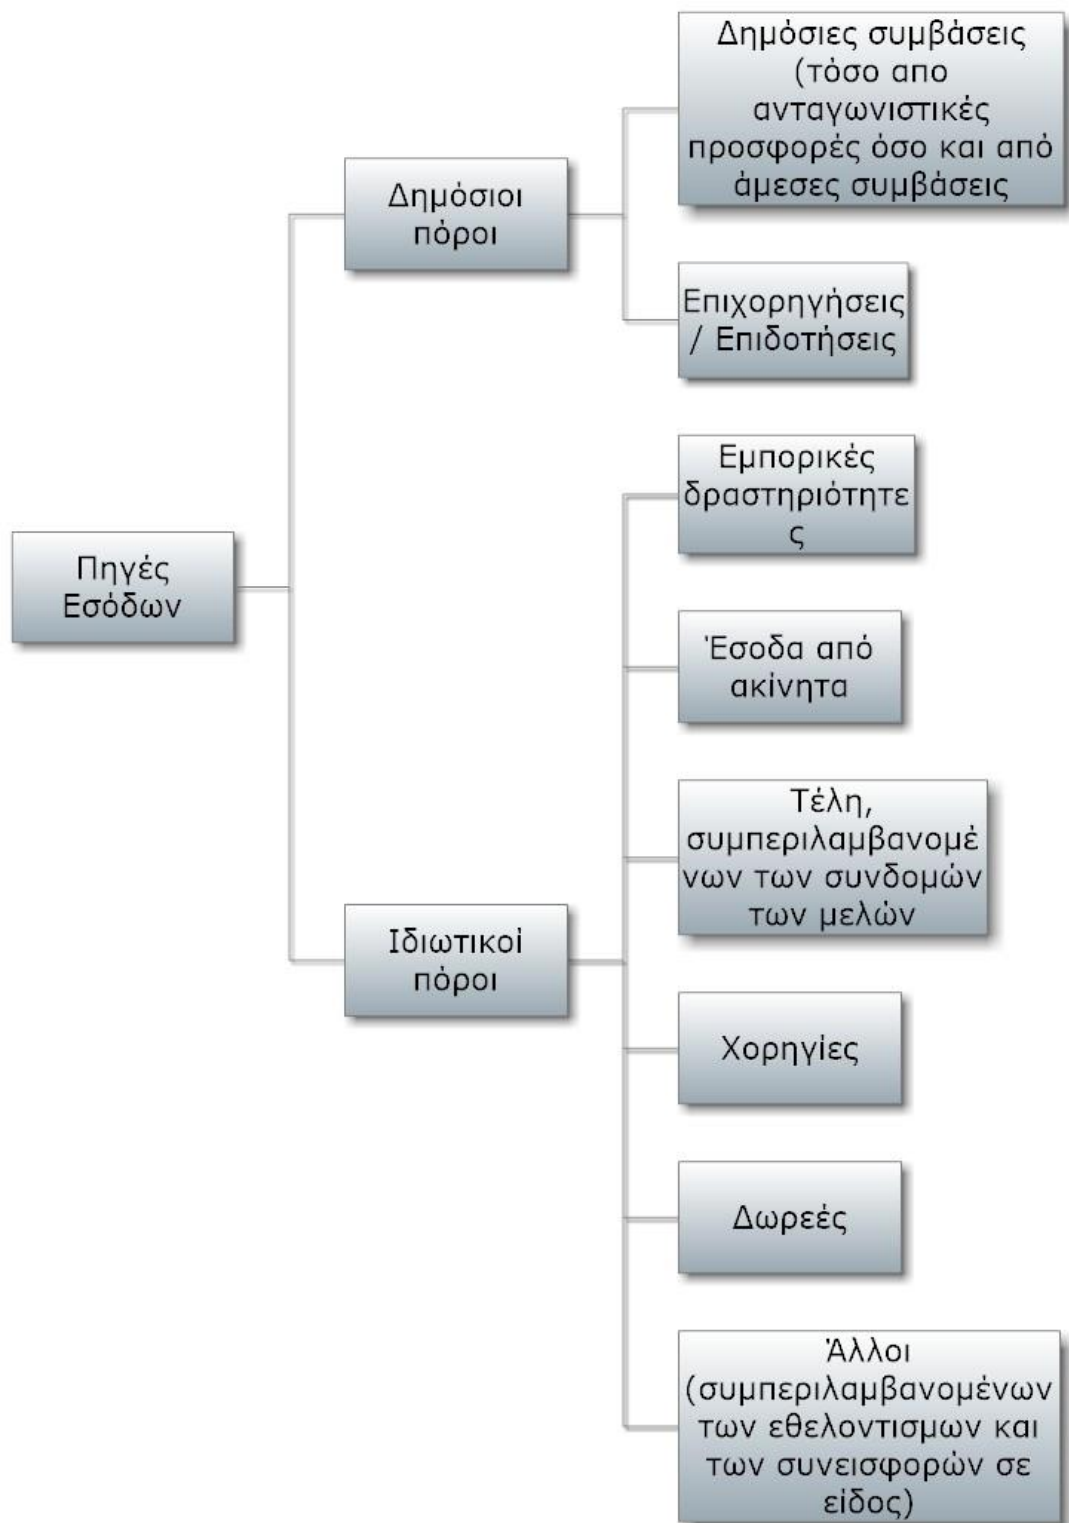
Πηγές Εσόδων

Δημόσιοι πόροι

Δημόσιες συμβάσεις (τόσο απο ανταγωνιστικές προσφορές όσο και από άμεσες συμβάσεις

Επιχορηγήσεις / Επιδοτήσεις

Ιδιωτικοί πόροι

Εμπορικές δραστηριότητες

Έσοδα από ακίνητα

Τέλη, συμπεριλαμβανομένων των συνδομών των μελών

Χορηγίες

Δωρεές

Άλλοι (συμπεριλαμβανομένων των εθελοντισμων και των συνεισφορών σε είδος)